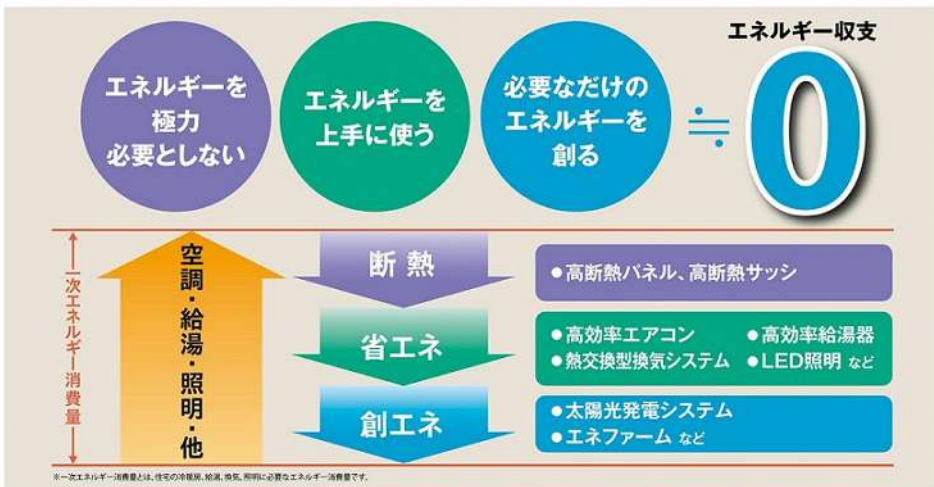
エネルギー収支

エネルギーを極力必要としない

エネルギーを上手に使う

必要なだけのエネルギーを創る

≒

0

一次エネルギー消費量

空調・給湯・照明・他

断熱

●高断熱パネル、高断熱サッシ

省エネ

●高効率エアコン ●高効率給湯器
●熱交換型換気システム ●LED照明 など

創エネ

●太陽光発電システム
●エネファーム など

※一次エネルギー消費量とは、住宅の冷暖房、給湯、換気、照明に必要なエネルギー消費量です。